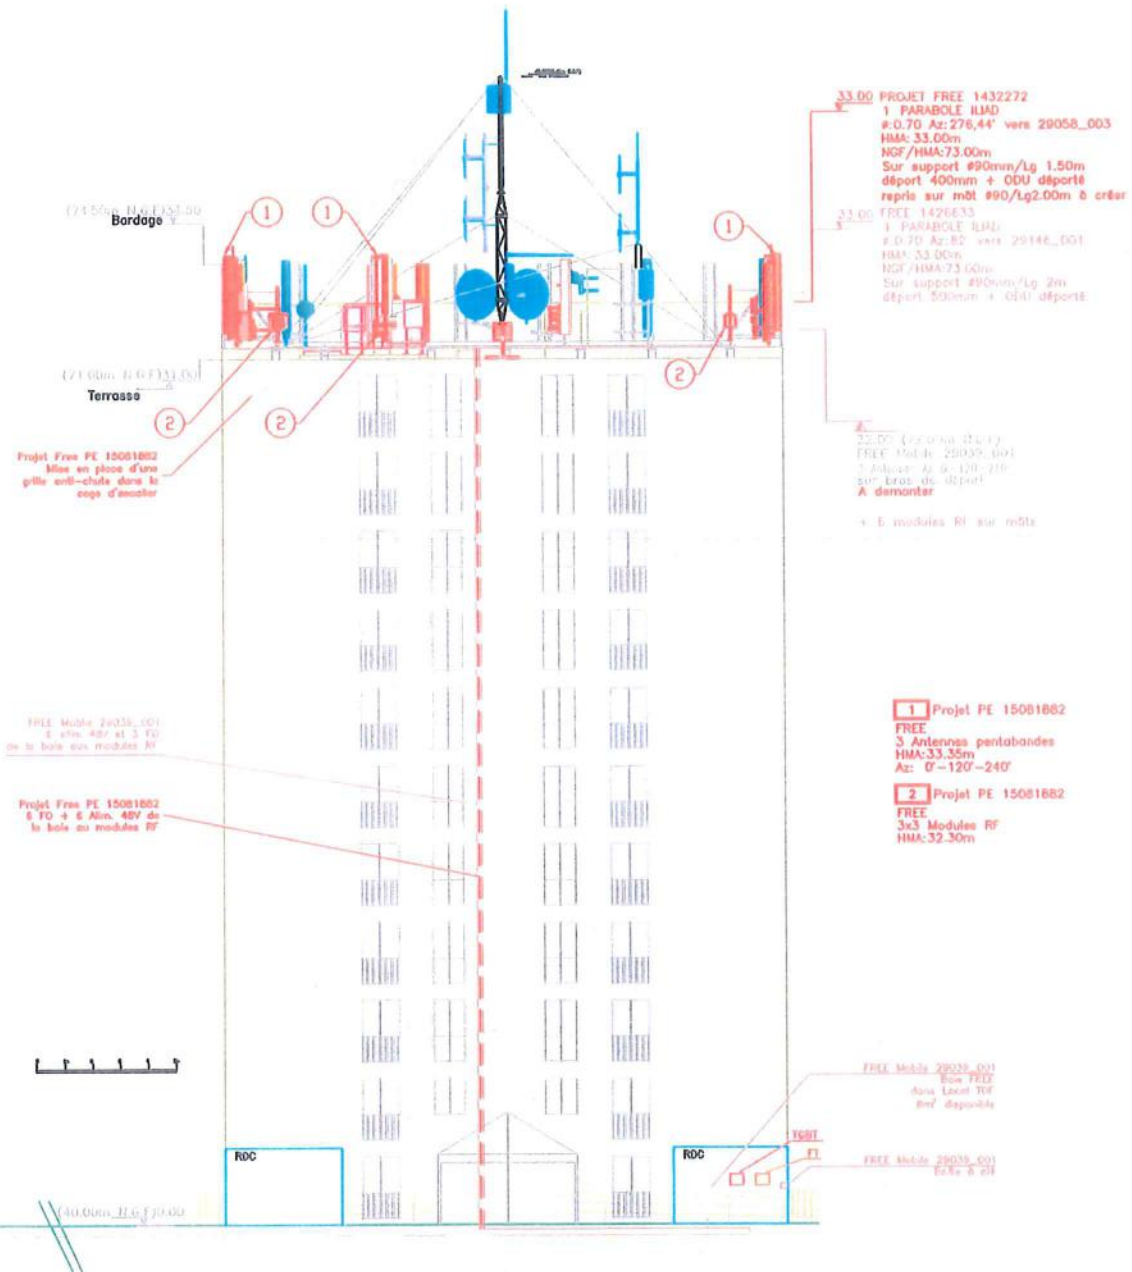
33.00 PROJET FREE 1432272
1 PARABOLE ILIAD
ø:0.70 Az:276,44' vers 29058_003
HMA: 33.00m
NGF/HMA:73.00m
Sur support ø90mm/Lg 1.50m
déport 400mm + ODU déporté
repris sur mât ø90/Lg2.00m à créer

33.00 FREE 1426833
1 PARABOLE ILIAD
ø:0.70 Az:82 vers 29146_001
HMA: 33.00m
NGF/HMA:73.00m
Sur support ø90mm/Lg 2m
déport 500mm + ODU déporté

(74.50m N.G.F)33.50
Bardage

(71.00m N.G.F)31.00
Terrasse

1
1
1
2
2
2

Projet Free PE 15081882
Mise en place d'une grille anti-chute dans la cage d'escalier

33.00 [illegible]
FREE Mobile 29039_001
3 Antennes Az 0-120-240
sur bras de déport
A demonter

+ 6 modules RF sur mâts

FREE Mobile 29039_001
6 alim. 48V et 3 FO
de la baie aux modules RF

Projet Free PE 15081882
6 FO + 6 Alim. 48V de la baie au modules RF

1 Projet PE 15081882
FREE
3 Antennes pentabandes
HMA:33.35m
Az: 0'-120'-240'

2 Projet PE 15081882
FREE
3x3 Modules RF
HMA:32.30m

FREE Mobile 29039_001
Baie FREE
dans Local TDF
8m² disponible

TGBT

FREE Mobile 29039_001
Baie à alt

RDC
RDC

(40.00m N.G.F)0.00